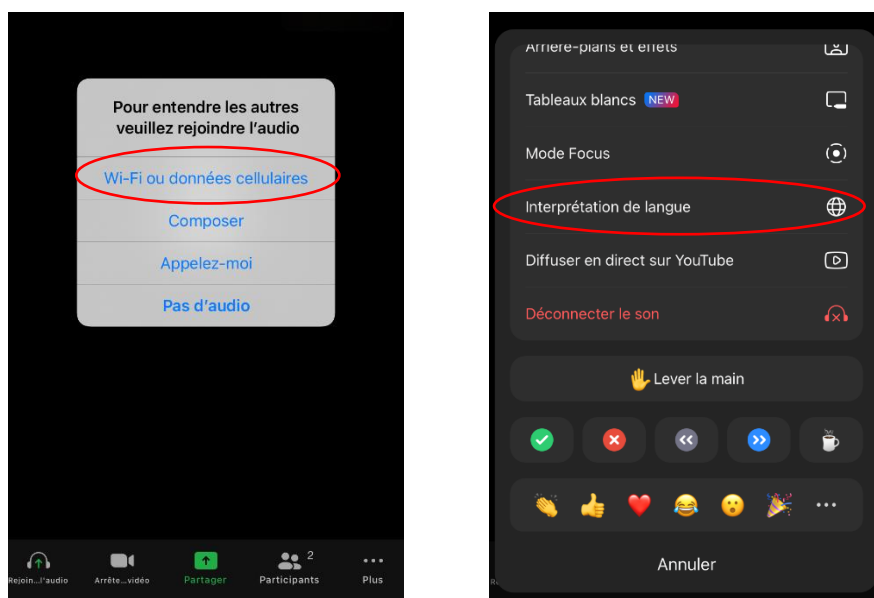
Pour entendre les autres veuillez rejoindre l'audio

Wi-Fi ou données cellulaires

Composer

Appelez-moi

Pas d'audio

Rejoin...l'audio
Arrête...vidéo
Partager
Participants 2
Plus

Arrière-plans et effets

Tableaux blancs NEW

Mode Focus

Interprétation de langue

Diffuser en direct sur YouTube

Déconnecter le son

Lever la main

Annuler